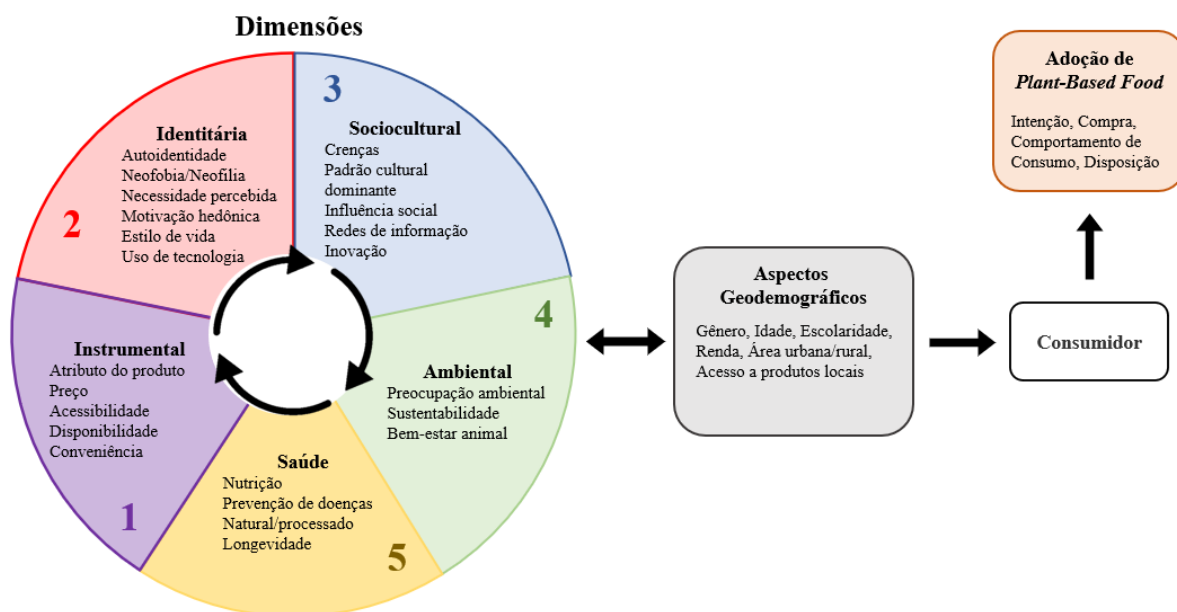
Dimensões

2
Identitária
Autoidentidade
Neofobia/Neofilia
Necessidade percebida
Motivação hedônica
Estilo de vida
Uso de tecnologia

3
Sociocultural
Crenças
Padrão cultural dominante
Influência social
Redes de informação
Inovação

4
Ambiental
Preocupação ambiental
Sustentabilidade
Bem-estar animal

5
Saúde
Nutrição
Prevenção de doenças
Natural/processado
Longevidade

1
Instrumental
Atributo do produto
Preço
Acessibilidade
Disponibilidade
Conveniência

Aspectos Geodemográficos
Gênero, Idade, Escolaridade, Renda, Área urbana/rural, Acesso a produtos locais

Consumidor

Adoção de *Plant-Based Food*
Intenção, Compra, Comportamento de Consumo, Disposição